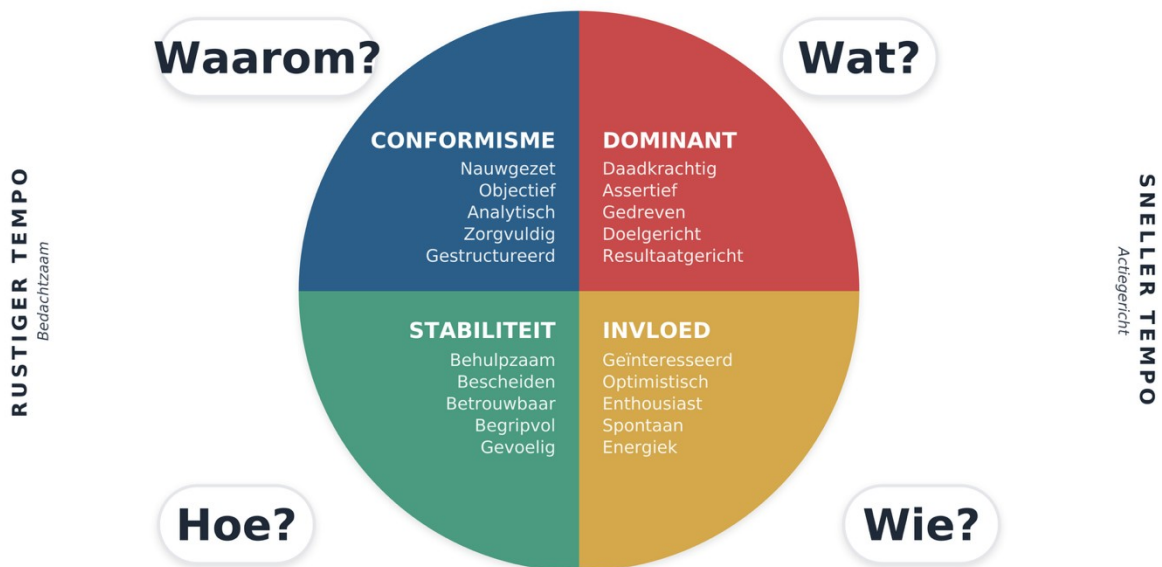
Waarom?

Wat?

RUSTIGER TEMPO
Bedachtzaam

CONFORMISME
Nauwgezet
Objectief
Analytisch
Zorgvuldig
Gestructureerd

DOMINANT
Daadkrachtig
Assertief
Gedreven
Doelgericht
Resultaatgericht

STABILITEIT
Behulpzaam
Bescheiden
Betrouwbaar
Begripvol
Gevoelig

INVLOED
Geïnteresseerd
Optimistisch
Enthousiast
Spontaan
Energiek

SNELLER TEMPO
Actiegericht

Hoe?

Wie?